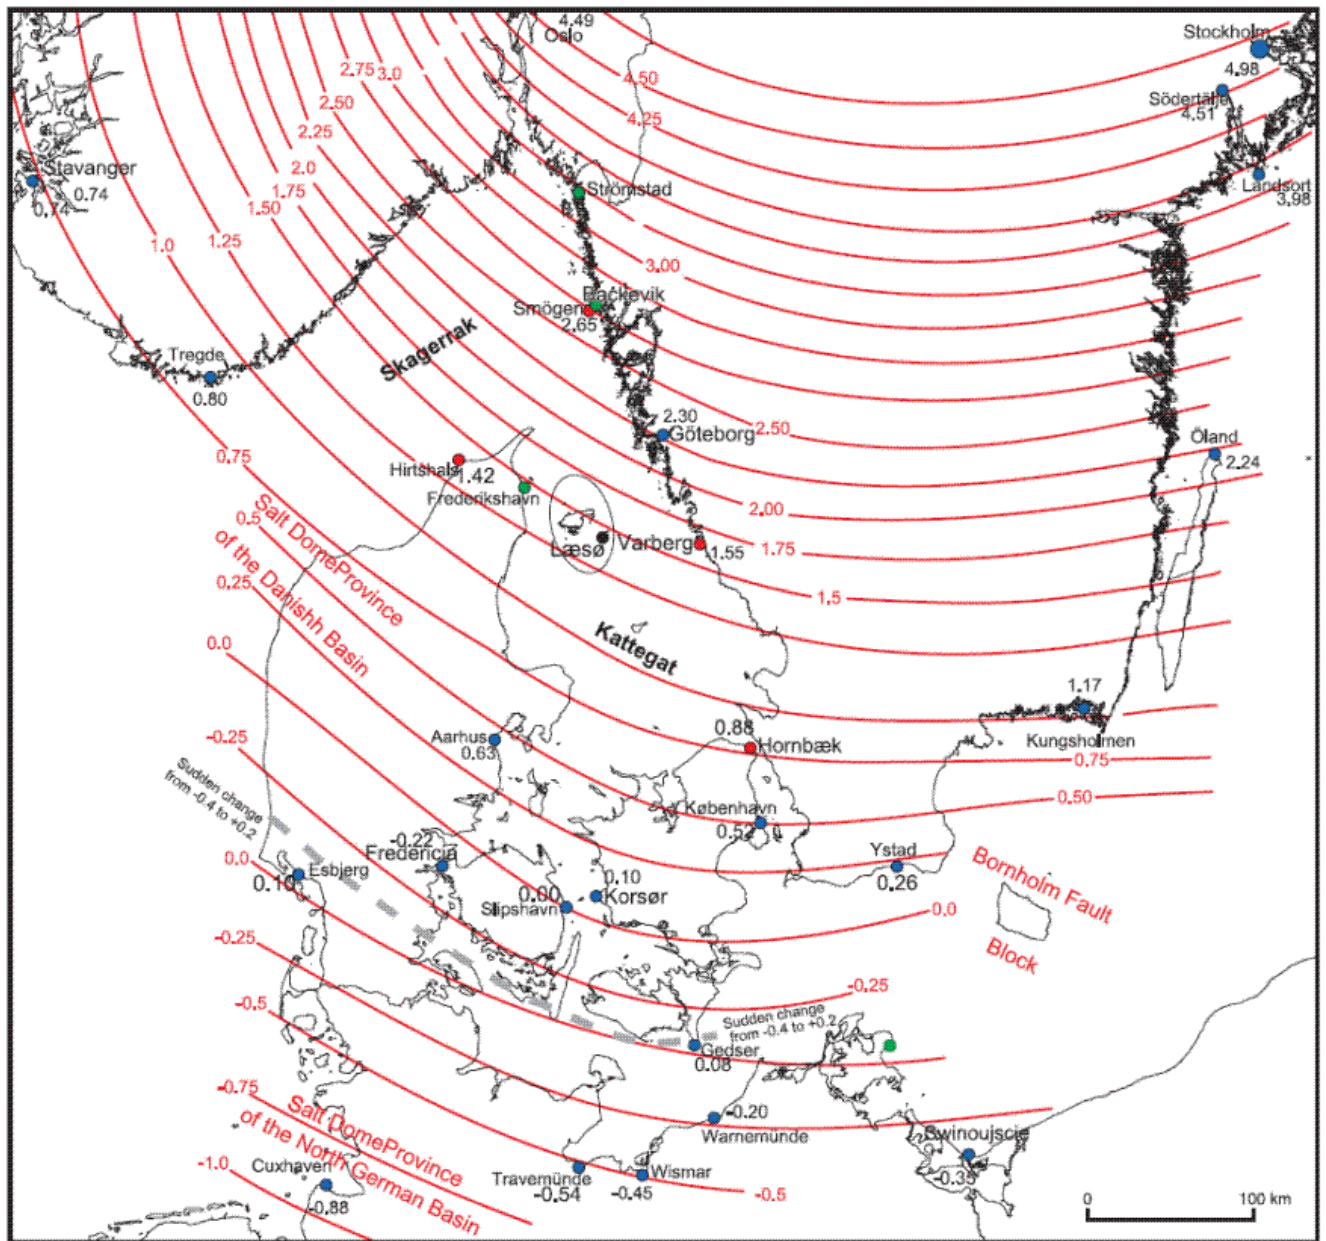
4.49
Oslo
Stockholm
4.98
Södertälje
4.51
Landsort
3.98
4.50
4.25
2.75
3.0
2.50
2.25
2.0
1.75
1.50
1.0
1.25
Stavanger
0.74
0.74
Strömstad
3.00
Bäckevik
Smögen
2.65
Skagerrak
Tregde
0.80
2.30
Göteborg
2.50
Öland
2.24
0.75
Hirtshals
1.42
Frederikshavn
Salt DomeProvince
of the Danishh Basin
0.5
0.25
Læsø
Varberg
1.55
2.00
1.75
1.5
Kattegat
0.0
1.17
Kungsholmen
Aarhus
0.63
0.88
Hornbæk
0.75
-0.25
Sudden change
from -0.4 to +0.2
København
0.52
0.50
-0.22
Fredericia
0.0
0.10
Esbjerg
0.10
0.00
Korsør
Slipshavn
Ystad
0.26
Bornholm Fault
Block
0.0
-0.25
-0.25
-0.5
Sudden change
from -0.4 to +0.2
Gedser
0.08
-0.20
Warnemünde
-0.75
Salt DomeProvince
of the North German Basin
-1.0
Cuxhaven
-0.88
Travemünde
-0.54
Wismar
-0.45
-0.5
Swinoujscie
-0.35
0
100 km